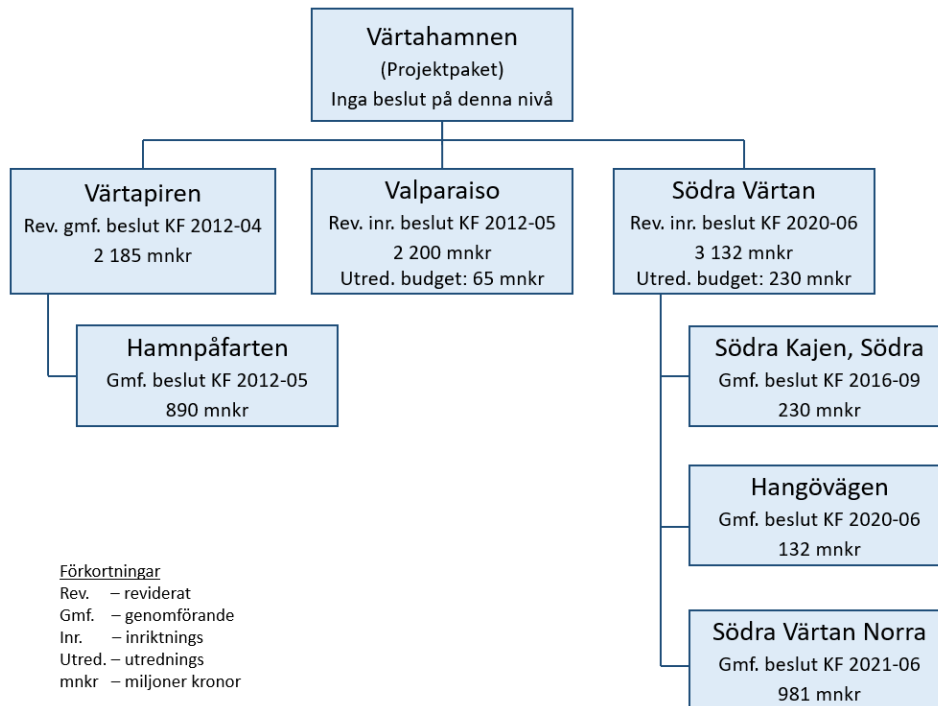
Värtahamnen
(Projektpaket)
Inga beslut på denna nivå

Värtapiren
Rev. gmf. beslut KF 2012-04
2 185 mnkr

Valparaiso
Rev. inr. beslut KF 2012-05
2 200 mnkr
Utred. budget: 65 mnkr

Södra Värtan
Rev. inr. beslut KF 2020-06
3 132 mnkr
Utred. budget: 230 mnkr

Hamnpåfarten
Gmf. beslut KF 2012-05
890 mnkr

Södra Kajen, Södra
Gmf. beslut KF 2016-09
230 mnkr

Hangövägen
Gmf. beslut KF 2020-06
132 mnkr

Södra Värtan Norra
Gmf. beslut KF 2021-06
981 mnkr

Förkortningar
Rev. – reviderat
Gmf. – genomförande
Inr. – inriktnings
Utred. – utrednings
mnkr – miljoner kronor